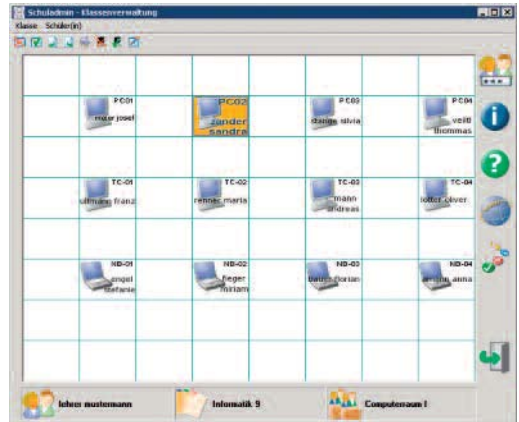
Schuladmin - Klassenverwaltung
Klasse Schüler(in)

PC01
maier josef

PC02
zander sandra

PC03
stange silvia

PC04
veitl thommas

TC-01
ultmann franz

TC-02
renner maria

TC-03
mann andreas

TC-04
lotter oliver

NB-01
engel stefanie

NB-02
fieger miriam

NB-03
bauer florian

NB-04
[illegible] anna

lehrer mustermann

Informatik 9

Computerraum I